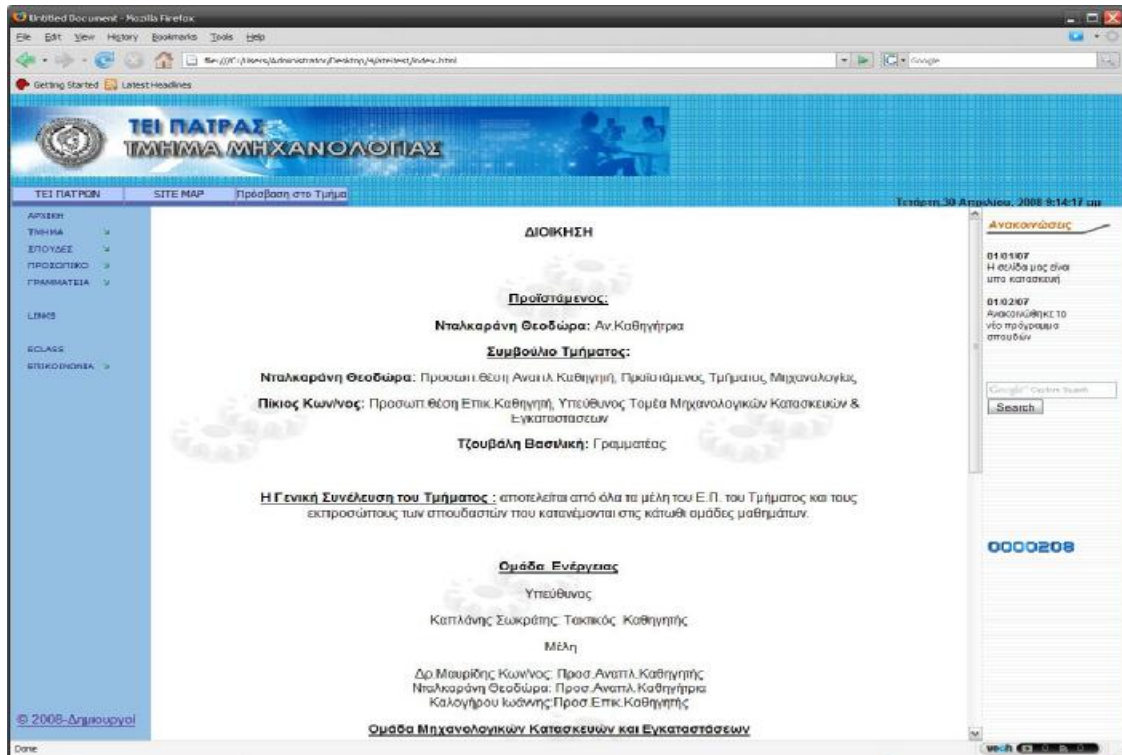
Untitled Document - Mozilla Firefox

File Edit View History Bookmarks Tools Help

file:///C:/Users/Administrator/Desktop/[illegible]/index.html

Google

Getting Started Latest Headlines

ΤΕΙ ΠΑΤΡΑΣ
ΤΜΗΜΑ ΜΗΧΑΝΟΛΟΓΙΑΣ

ΤΕΙ ΠΑΤΡΩΝ SITE MAP Πρόσβαση στο Τμήμα

Τετάρτη 30 Απριλίου, 2008 9:14:17 μμ

ΑΡΧΙΚΗ
ΤΜΗΜΑ
ΣΠΟΥΔΕΣ
ΠΡΟΣΩΠΙΚΟ
ΓΡΑΜΜΑΤΕΙΑ

LINKS

ECLASS
ΕΠΙΚΟΙΝΩΝΙΑ

© 2008-Δημιουργοί

ΔΙΟΙΚΗΣΗ

Προϊστάμενος:

Νταλκαράνη Θεοδώρα: Αν.Καθηγήτρια

Συμβούλιο Τμήματος:

Νταλκαράνη Θεοδώρα: Προσωπ.θέση Αναπλ.Καθηγητή, Προϊστάμενος Τμήματος Μηχανολογίας

Πίκιος Κων/νος: Προσωπ.θέση Επικ.Καθηγητή, Υπεύθυνος Τομέα Μηχανολογικών Κατασκευών & Εγκαταστάσεων

Τζουβάλη Βασιλική: Γραμματέας

Η Γενική Συνέλευση του Τμήματος : αποτελείται από όλα τα μέλη του Ε.Π. του Τμήματος και τους εκπροσώπους των σπουδαστών που κατανέμονται στις κάτωθι ομάδες μαθημάτων.

Ομάδα Ενέργειας

Υπεύθυνος

Καπλάνης Σωκράτης: Τακτικός Καθηγητής

Μέλη

Δρ.Μαυρίδης Κων/νος: Προσ.Αναπλ.Καθηγητής
Νταλκαράνη Θεοδώρα: Προσ.Αναπλ.Καθηγήτρια
Καλογήρου Ιωάννης:Προσ.Επικ.Καθηγητής

Ομάδα Μηχανολογικών Κατασκευών και Εγκαταστάσεων

Ανακοινώσεις

01/01/07
Η σελίδα μας είναι υπό κατασκευή

01/02/07
Ανακοινώθηκε το νέο πρόγραμμα σπουδών

Google Custom Search
Search

0000208

Done